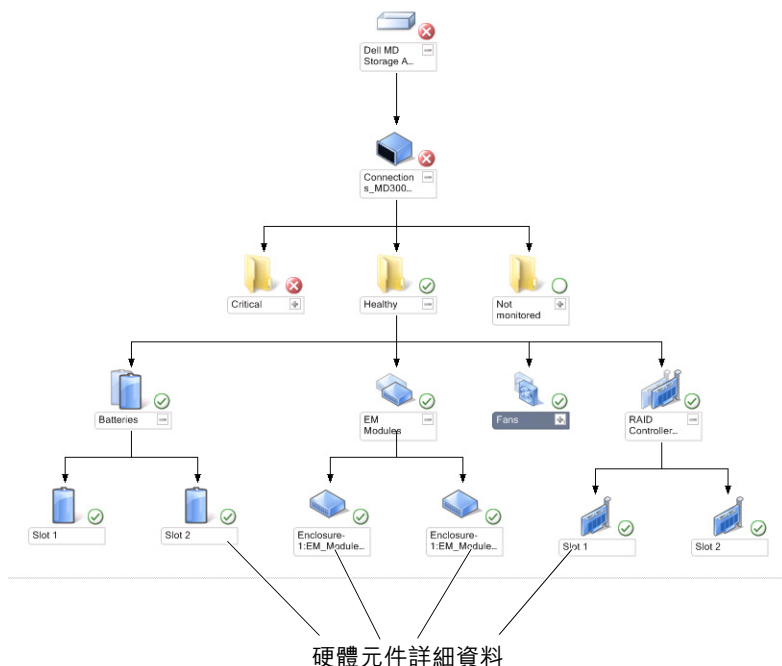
Dell MD Storage A...

Connections_MD300...

Critical

Healthy

Not monitored

Batteries

EM Modules

Fans

RAID Controller...

Slot 1

Slot 2

Enclosure-1:EM_Module...

Enclosure-1:EM_Module...

Slot 1

Slot 2

硬體元件詳細資料